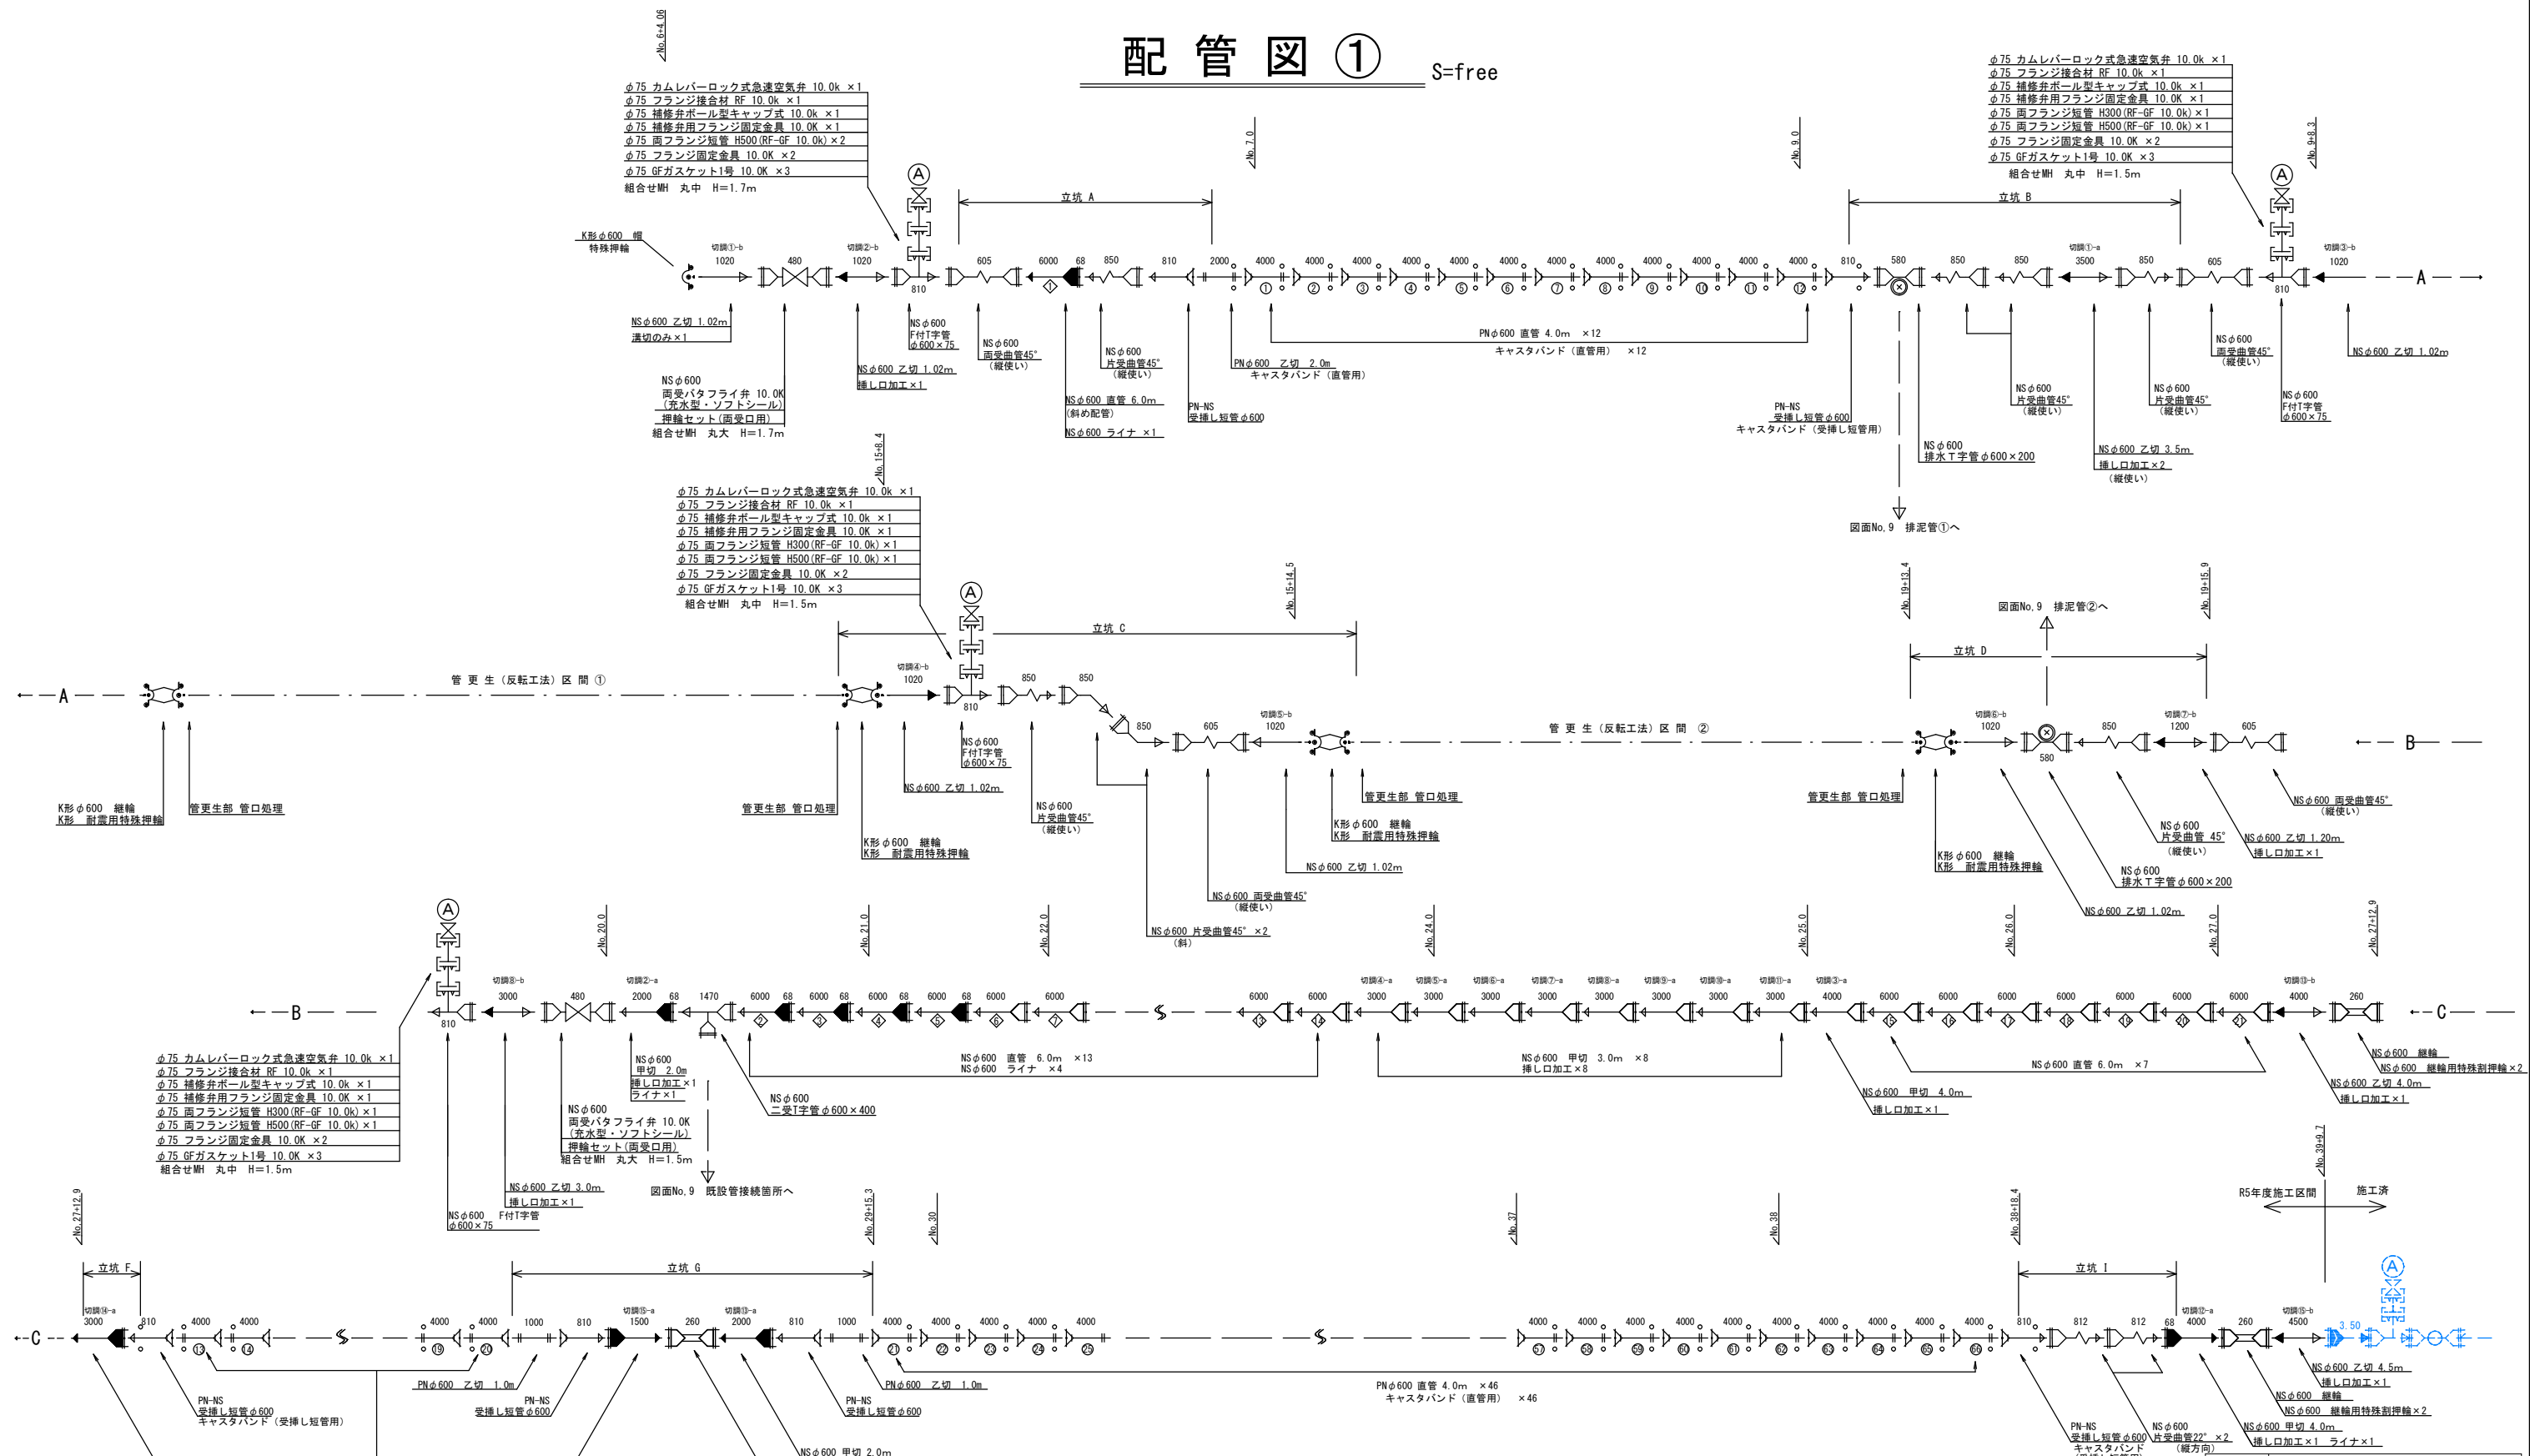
配 管 図 ① S=free

No.6+4.06

φ75 カムレバーロック式急速空気弁 10.0k ×1
φ75 フランジ接合材 RF 10.0k ×1
φ75 補修弁ボール型キャップ式 10.0k ×1
φ75 補修弁用フランジ固定金具 10.0K ×1
φ75 両フランジ短管 H500(RF-GF 10.0k)×2
φ75 フランジ固定金具 10.0K ×2
φ75 GFガスケット1号 10.0K ×3
組合せMH 丸中 H=1.7m

No.7.0
No.9.0
No.9+8.3

φ75 カムレバーロック式急速空気弁 10.0k ×1
φ75 フランジ接合材 RF 10.0k ×1
φ75 補修弁ボール型キャップ式 10.0k ×1
φ75 補修弁用フランジ固定金具 10.0K ×1
φ75 両フランジ短管 H300(RF-GF 10.0k)×1
φ75 両フランジ短管 H500(RF-GF 10.0k)×1
φ75 フランジ固定金具 10.0K ×2
φ75 GFガスケット1号 10.0K ×3
組合せMH 丸中 H=1.5m

立坑 A
立坑 B

K形φ600 帽
特殊押輪

切調①-b 1020 480 切調②-b 1020 810 605 6000 68 850 810 2000 4000 4000 4000 4000 4000 4000 4000 4000 4000 4000 4000 4000 810 580 850 850 切調①-a 3500 850 605 810 切調③-b 1020 A

NSφ600 乙切 1.02m
溝切のみ×1

NSφ600
両受バタフライ弁 10.0K
(充水型・ソフトシール)
押輪セット(両受口用)
組合せMH 丸大 H=1.7m

NSφ600
F付T字管
φ600×75

NSφ600 乙切 1.02m
挿し口加工×1

NSφ600
両受曲管45°
(縦使い)

NSφ600
片受曲管45°
(縦使い)

NSφ600 直管 6.0m
(斜め配管)
NSφ600 ライナ ×1

PN-NS
受挿し短管φ600

PNφ600 乙切 2.0m
キャスタバンド(直管用)

PNφ600 直管 4.0m ×12
キャスタバンド(直管用) ×12

PN-NS
受挿し短管φ600
キャスタバンド(受挿し短管用)

NSφ600
排水T字管φ600×200

図面No.9 排泥管①へ

NSφ600
片受曲管45°
(縦使い)

NSφ600 乙切 3.5m
挿し口加工×2
(縦使い)

NSφ600
片受曲管45°
(縦使い)

NSφ600
両受曲管45°
(縦使い)

NSφ600
F付T字管
φ600×75

NSφ600 乙切 1.02m

No.15+6.4

φ75 カムレバーロック式急速空気弁 10.0k ×1
φ75 フランジ接合材 RF 10.0k ×1
φ75 補修弁ボール型キャップ式 10.0k ×1
φ75 補修弁用フランジ固定金具 10.0K ×1
φ75 両フランジ短管 H300(RF-GF 10.0k)×1
φ75 両フランジ短管 H500(RF-GF 10.0k)×1
φ75 フランジ固定金具 10.0K ×2
φ75 GFガスケット1号 10.0K ×3
組合せMH 丸中 H=1.5m

No.15+14.5
No.19+13.4
No.19+15.9

図面No.9 排泥管②へ

立坑 C
立坑 D

A 管 更 生(反転工法)区 間 ①

切調④-b 1020 810 850 850 850 605 切調⑤-b 1020

管 更 生(反転工法)区 間 ②

切調⑥-b 1020 580 850 切調⑦-b 1200 605 B

K形φ600 継輪
K形 耐震用特殊押輪

管更生部 管口処理

管更生部 管口処理

NSφ600
F付T字管
φ600×75

NSφ600 乙切 1.02m

K形φ600 継輪
K形 耐震用特殊押輪

NSφ600
片受曲管45°
(縦使い)

NSφ600 片受曲管45° ×2
(斜)

NSφ600 両受曲管45°
(縦使い)

NSφ600 乙切 1.02m

K形φ600 継輪
K形 耐震用特殊押輪

管更生部 管口処理

管更生部 管口処理

K形φ600 継輪
K形 耐震用特殊押輪

NSφ600
排水T字管φ600×200

NSφ600 乙切 1.02m

NSφ600
片受曲管 45°
(縦使い)

NSφ600 乙切 1.20m
挿し口加工×1

NSφ600 両受曲管45°
(縦使い)

No.20.0 No.21.0 No.22.0 No.24.0 No.25.0 No.26.0 No.27.0 No.27+12.9

B 切調⑧-b 3000 810 480 切調②-a 2000 68 1470 6000 68 6000 68 6000 68 6000 68 6000 6000 6000 6000 切調④-a 3000 切調⑤-a 3000 切調⑥-a 3000 切調⑦-a 3000 切調⑧-a 3000 切調⑨-a 3000 切調⑩-a 3000 切調⑪-a 3000 切調③-a 4000 6000 6000 6000 6000 6000 6000 6000 切調③-b 4000 260 C

φ75 カムレバーロック式急速空気弁 10.0k ×1
φ75 フランジ接合材 RF 10.0k ×1
φ75 補修弁ボール型キャップ式 10.0k ×1
φ75 補修弁用フランジ固定金具 10.0K ×1
φ75 両フランジ短管 H300(RF-GF 10.0k)×1
φ75 両フランジ短管 H500(RF-GF 10.0k)×1
φ75 フランジ固定金具 10.0K ×2
φ75 GFガスケット1号 10.0K ×3
組合せMH 丸中 H=1.5m

NSφ600
甲切 2.0m
挿し口加工×1
ライナ×1

NSφ600
両受バタフライ弁 10.0K
(充水型・ソフトシール)
押輪セット(両受口用)
組合せMH 丸大 H=1.5m

NSφ600
二受T字管φ600×400

図面No.9 既設管接続箇所へ

NSφ600 乙切 3.0m
挿し口加工×1

NSφ600 F付T字管
φ600×75

NSφ600 直管 6.0m ×13
NSφ600 ライナ ×4

NSφ600 甲切 3.0m ×8
挿し口加工×8

NSφ600 直管 6.0m ×7

NSφ600 甲切 4.0m
挿し口加工×1

NSφ600 継輪
NSφ600 継輪用特殊割押輪×2

NSφ600 乙切 4.0m
挿し口加工×1

No.27+12.9 No.29+15.3 No.30 No.37 No.38 No.38+18.4 No.39+9.7

R5年度施工区間 施工済

立坑 F
立坑 G
立坑 I

C 切調⑭-a 3000 810 4000 4000 4000 4000 1000 810 切調⑮-a 1500 260 切調⑬-a 2000 810 1000 4000 4000 4000 4000 4000 4000 4000 4000 4000 4000 4000 4000 4000 4000 4000 810 812 812 68 切調⑫-a 4000 260 切調⑮-b 4500 3.50

PN-NS
受挿し短管φ600
キャスタバンド(受挿し短管用)

PNφ600 乙切 1.0m

PN-NS
受挿し短管φ600

NSφ600 甲切 2.0m

PN-NS
受挿し短管φ600

PNφ600 乙切 1.0m

PNφ600 直管 4.0m ×46
キャスタバンド(直管用) ×46

PN-NS
受挿し短管φ600
キャスタバンド

NSφ600
片受曲管22° ×2
(縦方向)

NSφ600 乙切 4.5m
挿し口加工×1

NSφ600 継輪
NSφ600 継輪用特殊割押輪×2

NSφ600 甲切 4.0m
挿し口加工×1 ライナ×1